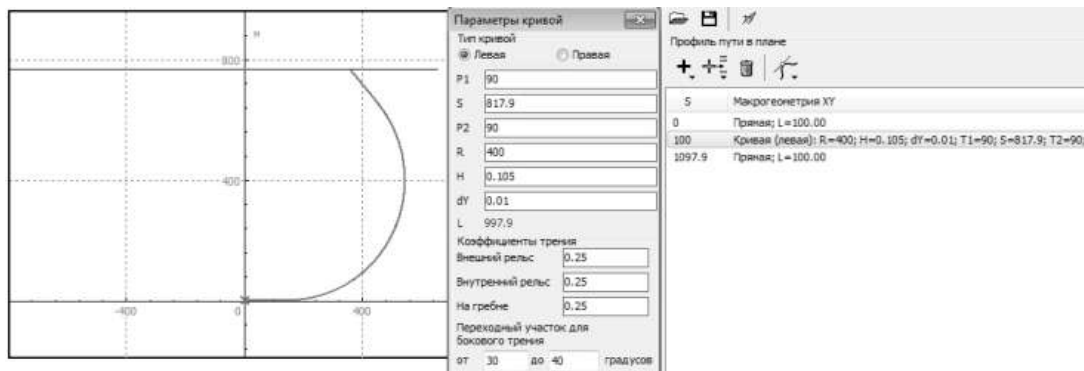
H

800

400

-400

0

400

Параметры кривой

Тип кривой

Левая

Правая

P1 90

S 817.9

P2 90

R 400

H 0.105

dY 0.01

L 997.9

Коэффициенты трения

Внешний рельс 0.25

Внутренний рельс 0.25

На гребне 0.25

Переходный участок для бокового трения

от 30 до 40 градусов

Профиль пути в плане

| S | Макрогеометрия XY |
|---|---|
| 0 | Прямая; L=100.00 |
| 100 | Кривая (левая): R=400; H=0.105; dY=0.01; T1=90; S=817.9; T2=90; |
| 1097.9 | Прямая; L=100.00 |